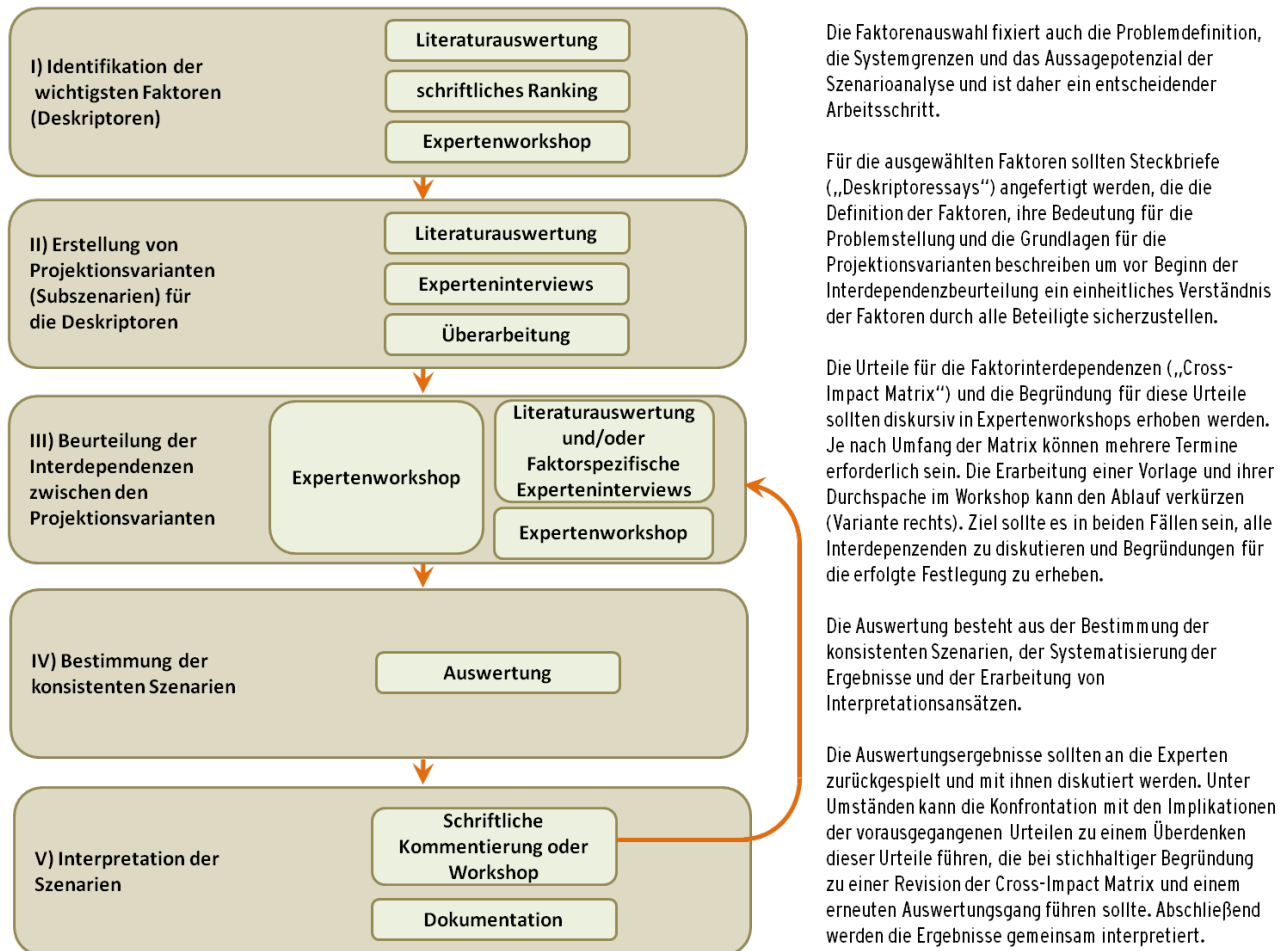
I) Identifikation der wichtigsten Faktoren (Deskriptoren)

Literaturauswertung

schriftliches Ranking

Expertenworkshop

II) Erstellung von Projektionsvarianten (Subszenarien) für die Deskriptoren

Literaturauswertung

Experteninterviews

Überarbeitung

III) Beurteilung der Interdependenzen zwischen den Projektionsvarianten

Expertenworkshop

Literaturauswertung und/oder Faktorspezifische Experteninterviews

Expertenworkshop

IV) Bestimmung der konsistenten Szenarien

Auswertung

V) Interpretation der Szenarien

Schriftliche Kommentierung oder Workshop

Dokumentation

Die Faktorenauswahl fixiert auch die Problemdefinition, die Systemgrenzen und das Aussagepotenzial der Szenarioanalyse und ist daher ein entscheidender Arbeitsschritt.

Für die ausgewählten Faktoren sollten Steckbriefe („Deskriptoressays") angefertigt werden, die die Definition der Faktoren, ihre Bedeutung für die Problemstellung und die Grundlagen für die Projektionsvarianten beschreiben um vor Beginn der Interdependenzbeurteilung ein einheitliches Verständnis der Faktoren durch alle Beteiligte sicherzustellen.

Die Urteile für die Faktorinterdependenzen („Cross-Impact Matrix") und die Begründung für diese Urteile sollten diskursiv in Expertenworkshops erhoben werden. Je nach Umfang der Matrix können mehrere Termine erforderlich sein. Die Erarbeitung einer Vorlage und ihrer Durchspache im Workshop kann den Ablauf verkürzen (Variante rechts). Ziel sollte es in beiden Fällen sein, alle Interdepenzenden zu diskutieren und Begründungen für die erfolgte Festlegung zu erheben.

Die Auswertung besteht aus der Bestimmung der konsistenten Szenarien, der Systematisierung der Ergebnisse und der Erarbeitung von Interpretationsansätzen.

Die Auswertungsergebnisse sollten an die Experten zurückgespielt und mit ihnen diskutiert werden. Unter Umständen kann die Konfrontation mit den Implikationen der vorausgegangenen Urteilen zu einem Überdenken dieser Urteile führen, die bei stichhaltiger Begründung zu einer Revision der Cross-Impact Matrix und einem erneuten Auswertungsgang führen sollte. Abschließend werden die Ergebnisse gemeinsam interpretiert.